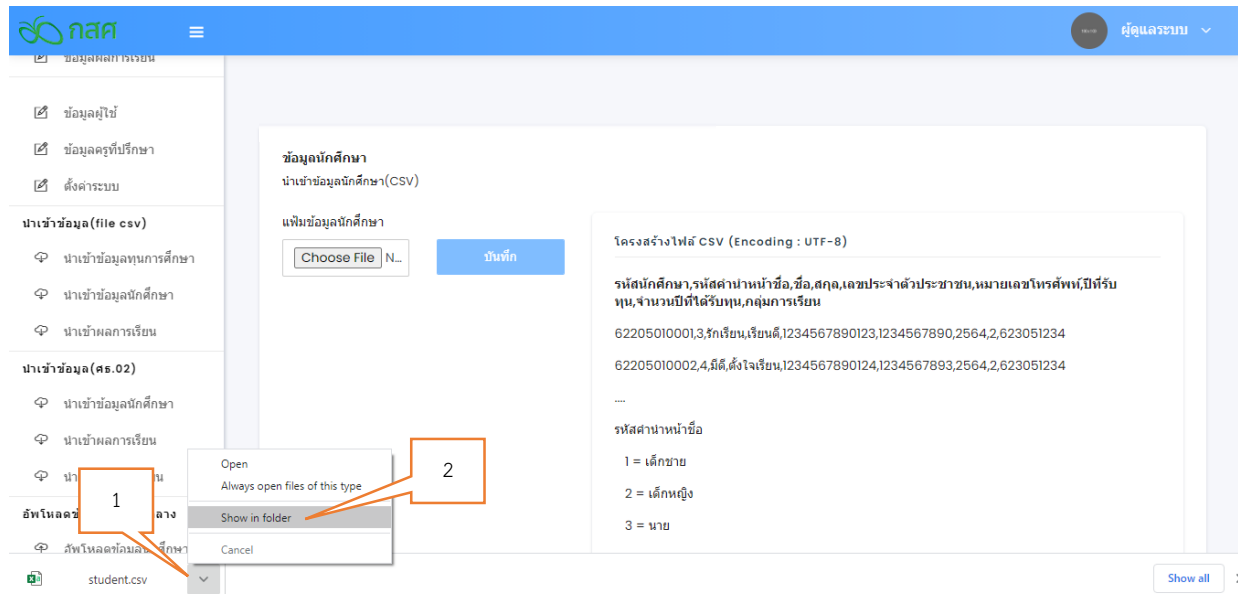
กสศ

ผู้ดูแลระบบ

ข้อมูลผลการเรียน

ข้อมูลผู้ใช้

ข้อมูลครูที่ปรึกษา

ตั้งค่าระบบ

นำเข้าข้อมูล(file csv)

นำเข้าข้อมูลทุนการศึกษา

นำเข้าข้อมูลนักศึกษา

นำเข้าผลการเรียน

นำเข้าข้อมูล(ศธ.02)

นำเข้าข้อมูลนักศึกษา

นำเข้าผลการเรียน

นำ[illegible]น

อัพโหลดข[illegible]ลาง

อัพโหลดข้อมูล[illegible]ศึกษา

ข้อมูลนักศึกษา

นำเข้าข้อมูลนักศึกษา(CSV)

แฟ้มข้อมูลนักศึกษา

Choose File N...

บันทึก

โครงสร้างไฟล์ CSV (Encoding : UTF-8)

รหัสนักศึกษา,รหัสคำนำหน้าชื่อ,ชื่อ,สกุล,เลขประจำตัวประชาชน,หมายเลขโทรศัพท์,ปีที่รับทุน,จำนวนปีที่ได้รับทุน,กลุ่มการเรียน

62205010001,3,รักเรียน,เรียนดี,1234567890123,1234567890,2564,2,623051234

62205010002,4,มีดี,ตั้งใจเรียน,1234567890124,1234567893,2564,2,623051234

....

รหัสคำนำหน้าชื่อ

1 = เด็กชาย

2 = เด็กหญิง

3 = นาย

Open

Always open files of this type

Show in folder

Cancel

1

2

student.csv

Show all